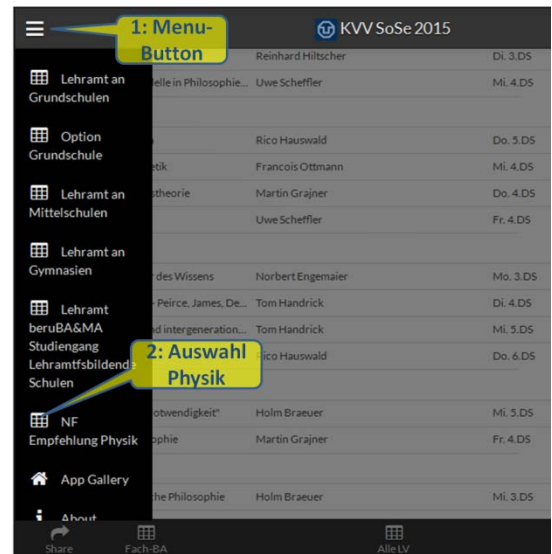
1: Menu-Button

KVV SoSe 2015

Lehramt an Grundschulen

Option Grundschule

Lehramt an Mittelschulen

Lehramt an Gymnasien

Lehramt beruBA&MA Studiengang Lehramtfsbildende Schulen

2: Auswahl Physik

NF Empfehlung Physik

App Gallery

About

Reinhard Hiltscher | Di. 3.DS
elle in Philosophie... | Uwe Scheffler | Mi. 4.DS
Rico Hauswald | Do. 5.DS
tik | Francois Ottmann | Mi. 4.DS
theorie | Martin Grajner | Do. 4.DS
Uwe Scheffler | Fr. 4.DS
r des Wissens | Norbert Engemaier | Mo. 3.DS
Peirce, James, De... | Tom Handrick | Di. 4.DS
d intergeneration... | Tom Handrick | Mi. 5.DS
Rico Hauswald | Do. 6.DS
otwendigkeit" | Holm Braeuer | Mi. 5.DS
ophie | Martin Grajner | Fr. 4.DS
he Philosophie | Holm Braeuer | Mi. 3.DS

Share
Fach-BA
Alle LV